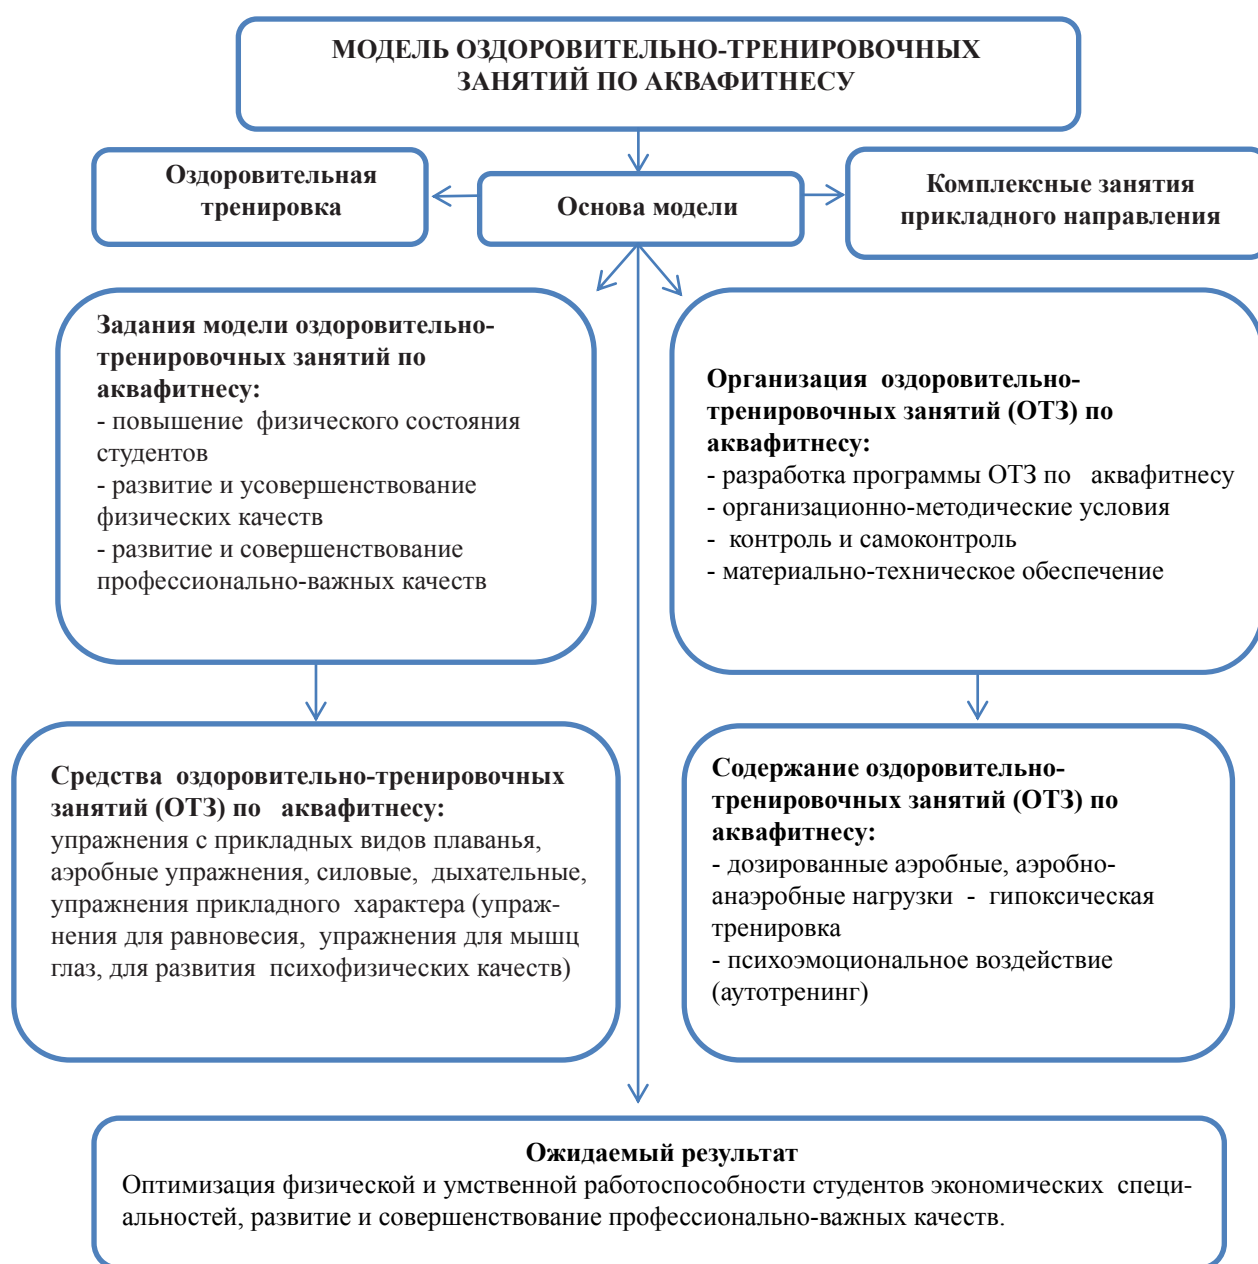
МОДЕЛЬ ОЗДОРОВИТЕЛЬНО-ТРЕНИРОВОЧНЫХ ЗАНЯТИЙ ПО АКВАФИТНЕСУ

Оздоровительная тренировка

Основа модели

Комплексные занятия прикладного направления

Задания модели оздоровительно-тренировочных занятий по аквафитнесу:
- повышение физического состояния студентов
- развитие и усовершенствование физических качеств
- развитие и совершенствование профессионально-важных качеств

Организация оздоровительно-тренировочных занятий (ОТЗ) по аквафитнесу:
- разработка программы ОТЗ по аквафитнесу
- организационно-методические условия
- контроль и самоконтроль
- материально-техническое обеспечение

Средства оздоровительно-тренировочных занятий (ОТЗ) по аквафитнесу:
упражнения с прикладных видов плаванья, аэробные упражнения, силовые, дыхательные, упражнения прикладного характера (упражнения для равновесия, упражнения для мышц глаз, для развития психофизических качеств)

Содержание оздоровительно-тренировочных занятий (ОТЗ) по аквафитнесу:
- дозированные аэробные, аэробно-анаэробные нагрузки - гипоксическая тренировка
- психоэмоциональное воздействие (аутотренинг)

Ожидаемый результат
Оптимизация физической и умственной работоспособности студентов экономических специальностей, развитие и совершенствование профессионально-важных качеств.